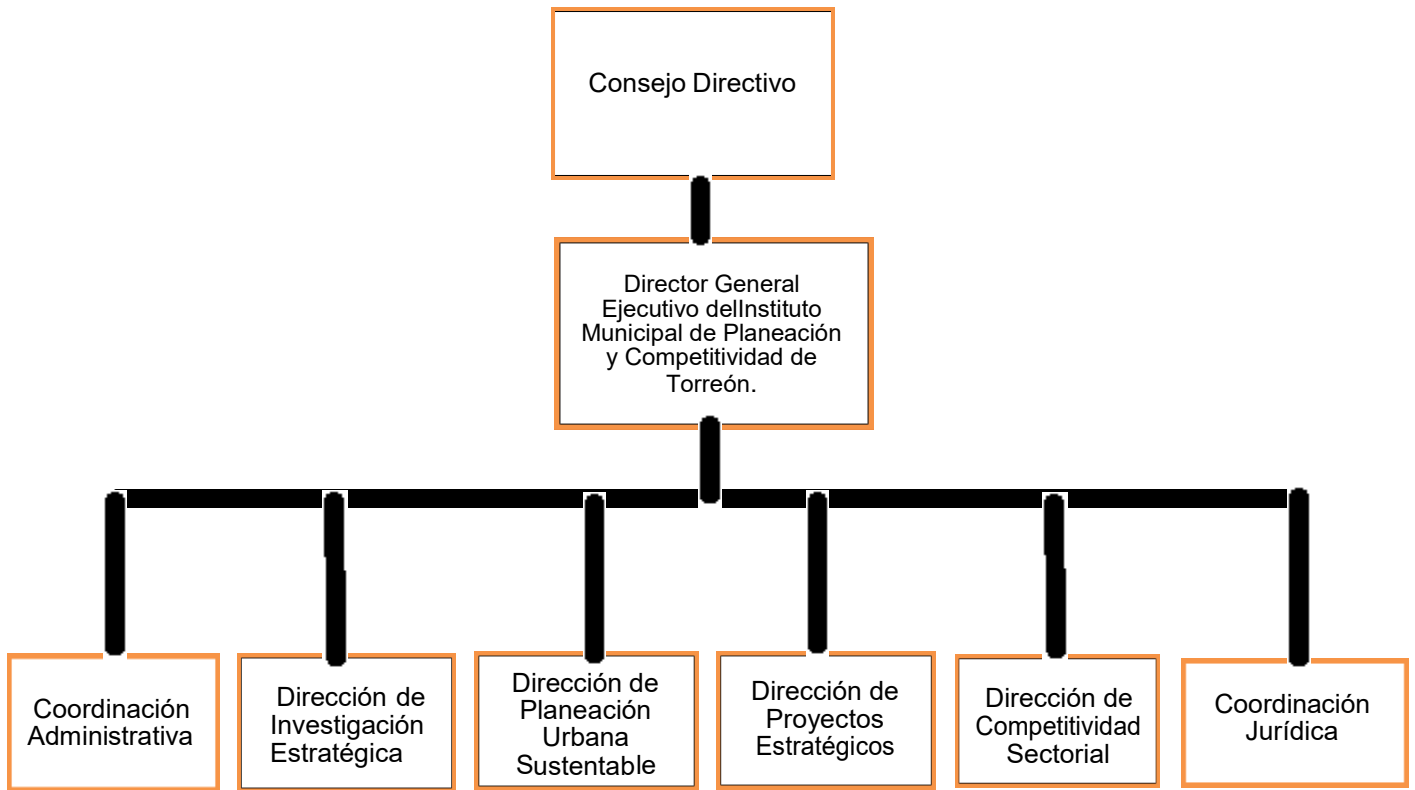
Consejo Directivo

Director General Ejecutivo delInstituto Municipal de Planeación y Competitividad de Torreón.

Coordinación Administrativa

Dirección de Investigación Estratégica

Dirección de Planeación Urbana Sustentable

Dirección de Proyectos Estratégicos

Dirección de Competitividad Sectorial

Coordinación Jurídica